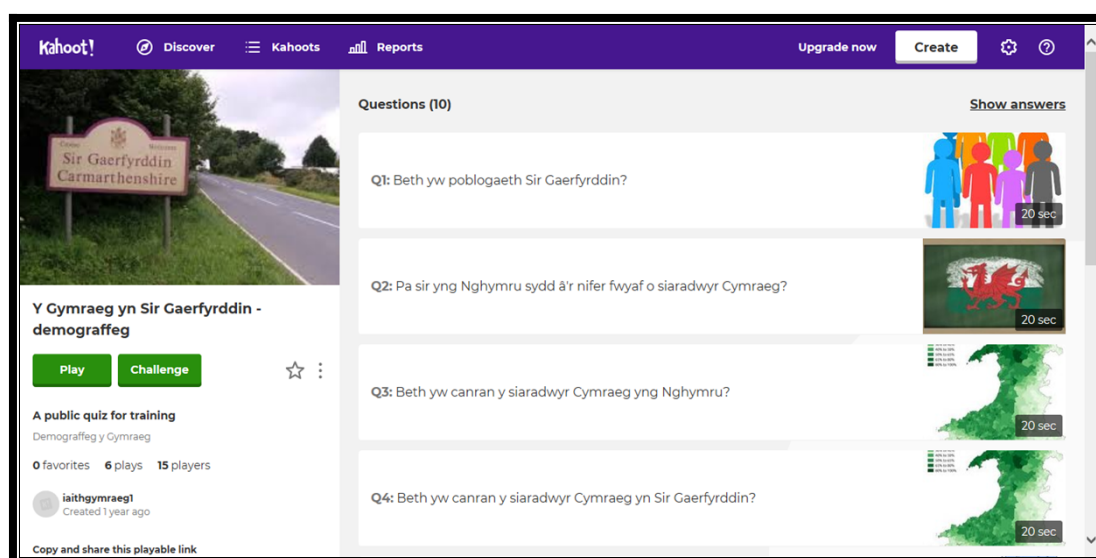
Kahoot! Discover Kahoots Reports Upgrade now Create

Cyngor Sir Gaerfyrddin Carmarthenshire

Y Gymraeg yn Sir Gaerfyrddin - demograffeg

Play Challenge

A public quiz for training

Demograffeg y Gymraeg

0 favorites 6 plays 15 players

iaithgymraeg1
Created 1 year ago

Copy and share this playable link

Questions (10)

Show answers

Q1: Beth yw poblogaeth Sir Gaerfyrddin?

20 sec

Q2: Pa sir yng Nghymru sydd â'r nifer fwyaf o siaradwyr Cymraeg?

20 sec

Q3: Beth yw canran y siaradwyr Cymraeg yng Nghymru?

20 sec

Q4: Beth yw canran y siaradwyr Cymraeg yn Sir Gaerfyrddin?

20 sec